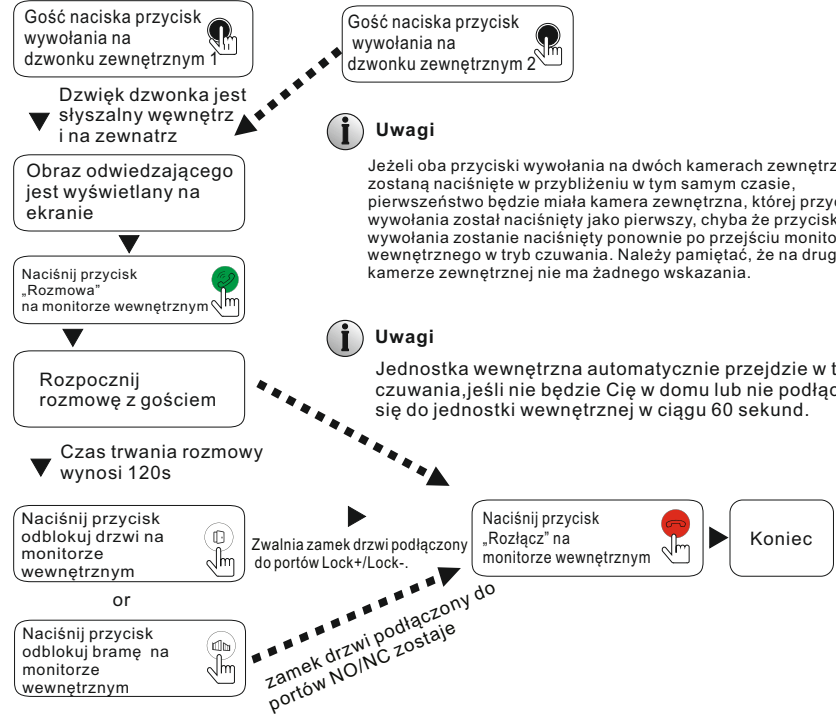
Gość naciska przycisk wywołania na dzwonku zewnętrznym 1

Gość naciska przycisk wywołania na dzwonku zewnętrznym 2

Dzwięk dzwonka jest słyszalny węwnętrz i na zewnatrz

Uwagi

Jeżeli oba przyciski wywołania na dwóch kamerach zewnętrz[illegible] zostaną naciśnięte w przybliżeniu w tym samym czasie, pierwszeństwo będzie miała kamera zewnętrzna, której przyc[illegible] wywołania został naciśnięty jako pierwszy, chyba że przycisk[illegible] wywołania zostanie naciśnięty ponownie po przejściu monito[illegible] wewnętrznego w tryb czuwania. Należy pamiętać, że na drug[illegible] kamerze zewnętrznej nie ma żadnego wskazania.

Obraz odwiedzającego jest wyświetlany na ekranie

Naciśnij przycisk „Rozmowa" na monitorze wewnętrznym

Uwagi

Jednostka wewnętrzna automatycznie przejdzie w t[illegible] czuwania,jeśli nie będzie Cię w domu lub nie podląc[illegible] się do jednostki wewnętrznej w ciągu 60 sekund.

Rozpocznij rozmowę z gościem

Czas trwania rozmowy wynosi 120s

Naciśnij przycisk odblokuj drzwi na monitorze wewnętrznym

Zwalnia zamek drzwi podłączony do portów Lock+/Lock-.

Naciśnij przycisk „Rozłącz" na monitorze wewnętrznym

Koniec

or

Naciśnij przycisk odblokuj bramę na monitorze wewnętrznym

zamek drzwi podłączony do portów NO/NC zostaje